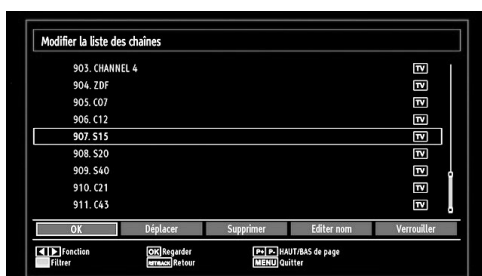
Modifier la liste des chaînes

903. CHANNEL 4 TV
904. ZDF TV
905. C07 TV
906. C12 TV
907. S15 TV
908. S20 TV
909. S40 TV
910. C21 TV
911. C43 TV

OK Déplacer Supprimer Editer nom Verrouiller

Fonction
Filtrer
OK Regarder
RETBACK Retour
P+ P- HAUT/BAS de page
MENU Quitter